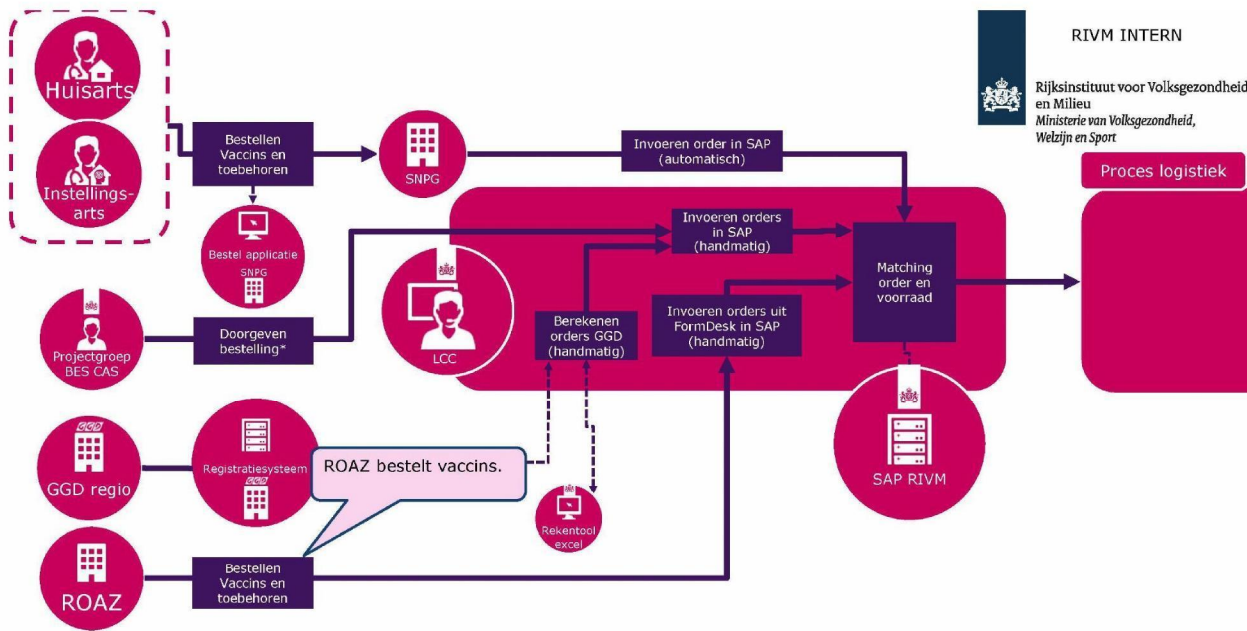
RIVM INTERN

Rijksinstituut voor Volksgezondheid en Milieu
Ministerie van Volksgezondheid, Welzijn en Sport

Huisarts

Instellings-arts

Bestellen Vaccins en toebehoren

SNPG

Bestel applicatie SNPG

Invoeren order in SAP (automatisch)

Proces logistiek

Invoeren orders in SAP (handmatig)

Matching order en voorraad

Projectgroep BES CAS

Doorgeven bestelling*

LCC

Berekenen orders GGD (handmatig)

Invoeren orders uit FormDesk in SAP (handmatig)

GGD

GGD regio

GGD

Registratiesysteem

ROAZ bestelt vaccins.

Rekentool excel

SAP RIVM

ROAZ

Bestellen Vaccins en toebehoren